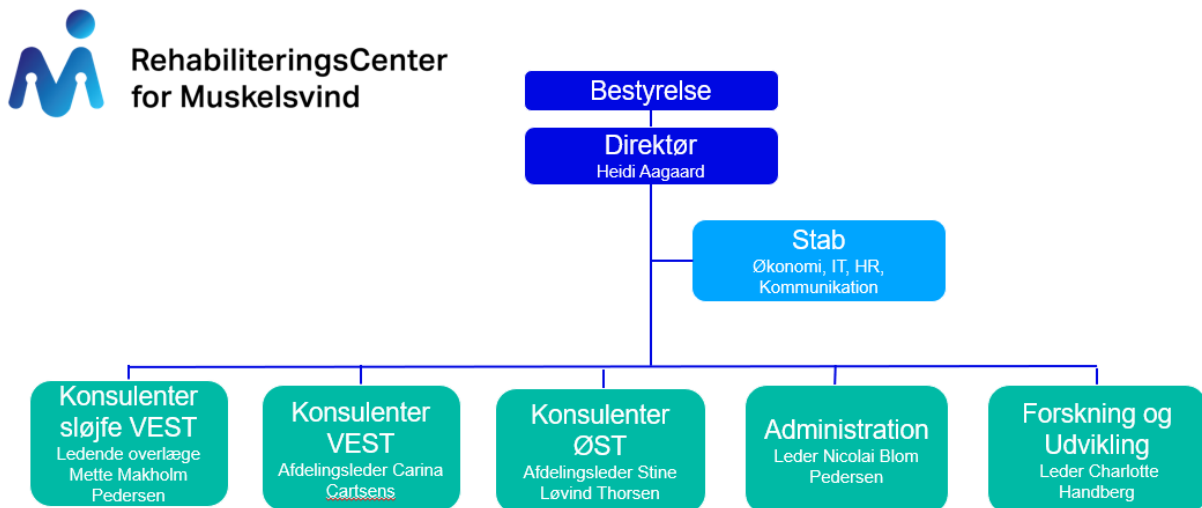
RehabiliteringsCenter
for Muskelsvind

Bestyrelse

Direktør
Heidi Aagaard

Stab
Økonomi, IT, HR, Kommunikation

Konsulenter sløjfe VEST
Ledende overlæge Mette Makholm Pedersen

Konsulenter VEST
Afdelingsleder Carina Cartsens

Konsulenter ØST
Afdelingsleder Stine Løvind Thorsen

Administration
Leder Nicolai Blom Pedersen

Forskning og Udvikling
Leder Charlotte Handberg